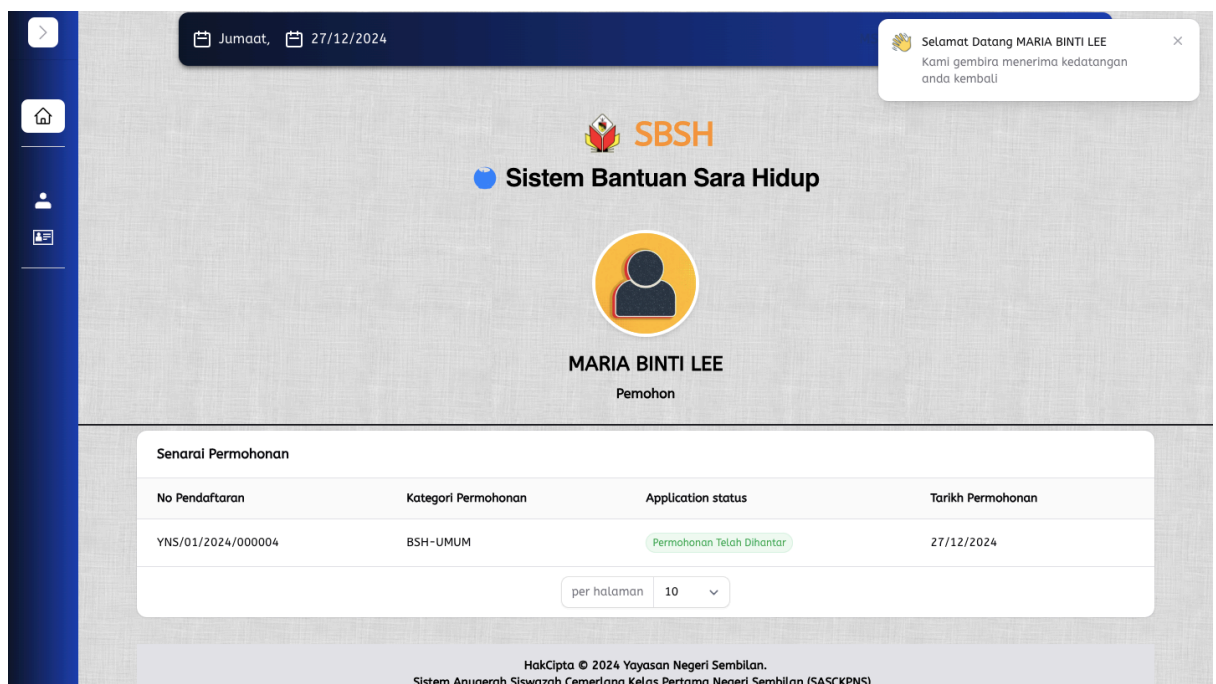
Jumaat, 27/12/2024

Selamat Datang MARIA BINTI LEE
Kami gembira menerima kedatangan anda kembali

SBSH
Sistem Bantuan Sara Hidup

MARIA BINTI LEE
Pemohon

Senarai Permohonan

| No Pendaftaran | Kategori Permohonan | Application status | Tarikh Permohonan |
|---|---|---|---|
| YNS/01/2024/000004 | BSH-UMUM | Permohonan Telah Dihantar | 27/12/2024 |

per halaman 10

HakCipta © 2024 Yayasan Negeri Sembilan.
Sistem Anugerah Siswazah Cemerlang Kelas Pertama Negeri Sembilan (SASCKPNS)